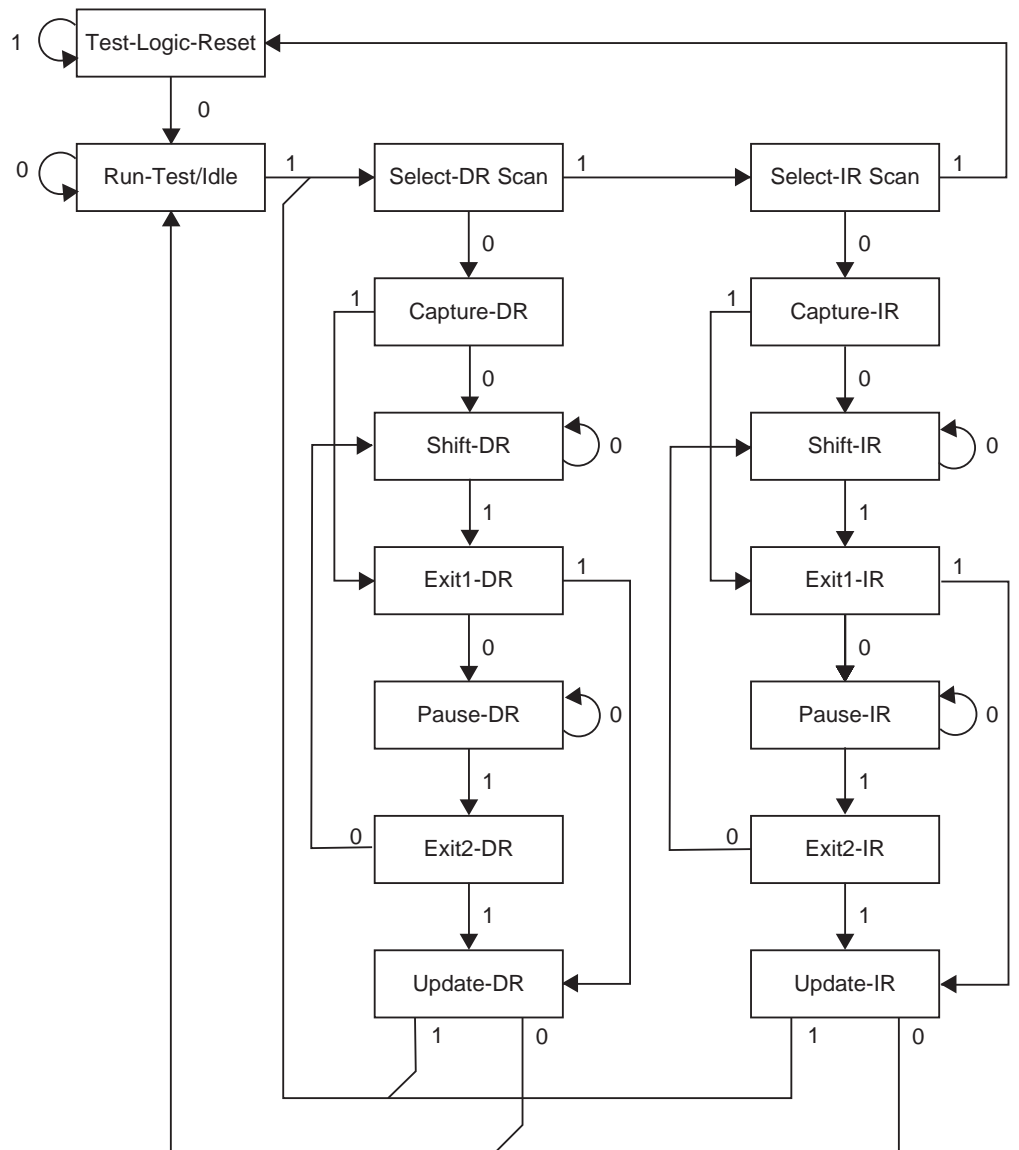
1 Test-Logic-Reset

0

0 Run-Test/Idle 1 Select-DR Scan 1 Select-IR Scan 1

0 0

1 Capture-DR 1 Capture-IR

0 0

Shift-DR 0 Shift-IR 0

1 1

Exit1-DR 1 Exit1-IR 1

0 0

Pause-DR 0 Pause-IR 0

1 1

0 Exit2-DR 0 Exit2-IR

1 1

Update-DR Update-IR

1 0 1 0